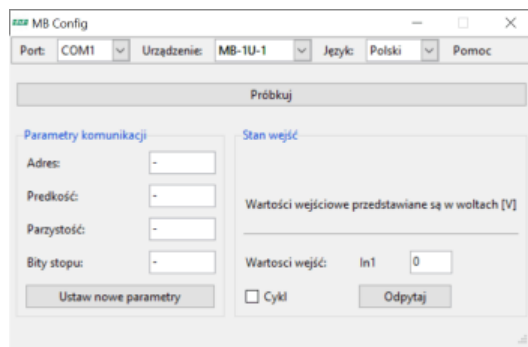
MB Config

Port: COM1 Urządzenie: MB-1U-1 Język: Polski Pomoc

Próbkuj

Parametry komunikacji

Adres: -

Predkość: -

Parzystość: -

Bity stopu: -

Ustaw nowe parametry

Stan wejść

Wartości wejściowe przedstawiane są w woltach [V]

Wartosci wejść: In1 0

Cykl

Odpytaj